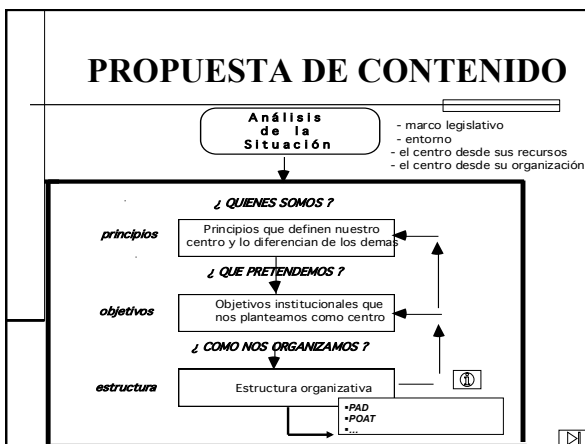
PROPUESTA DE CONTENIDO

Análisis de la Situación

- marco legislativo
- entorno
- el centro desde sus recursos
- el centro desde su organización

¿ QUIENES SOMOS ?

principios

Principios que definen nuestro centro y lo diferencian de los demas

¿ QUE PRETENDEMOS ?

objetivos

Objetivos institucionales que nos planteamos como centro

¿ COMO NOS ORGANIZAMOS ?

estructura

Estructura organizativa

①

•PAD
•POAT
•...